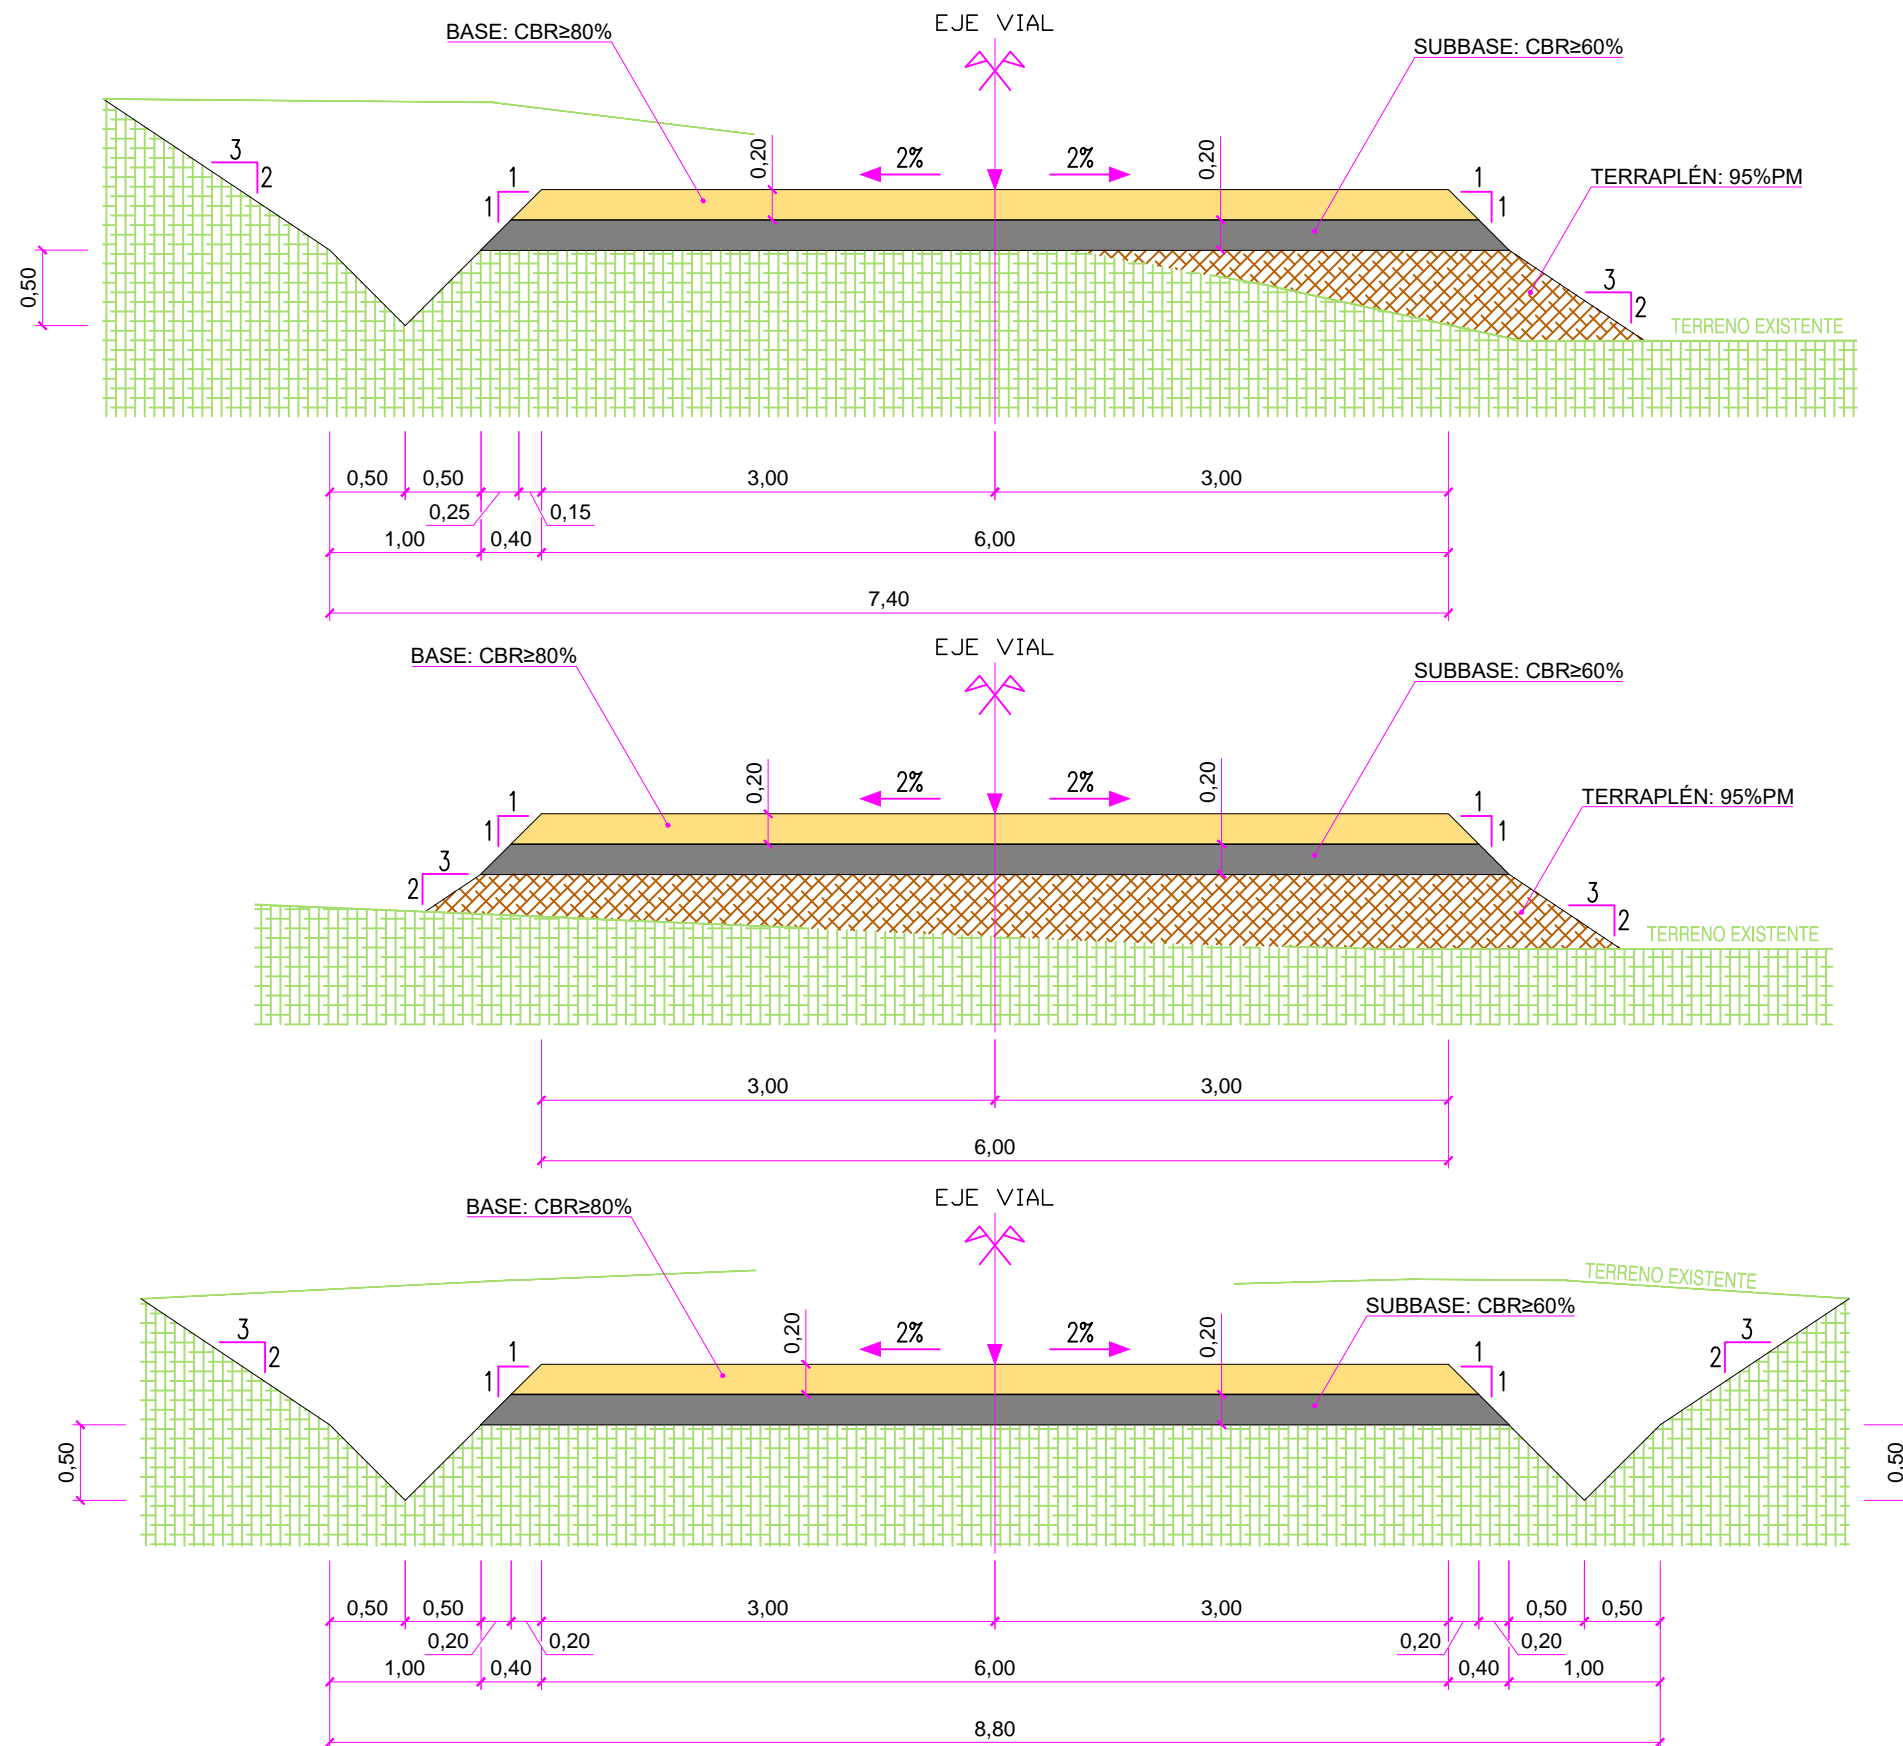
BASE: CBR≥80%
EJE VIAL
SUBBASE: CBR≥60%
3
2
0,20
2%
2%
0,20
1
1
1
1
TERRAPLÉN: 95%PM
0,50
3
2
TERRENO EXISTENTE
0,50
0,50
3,00
3,00
0,25
0,15
1,00
0,40
6,00
7,40

BASE: CBR≥80%
EJE VIAL
SUBBASE: CBR≥60%
0,20
2%
2%
0,20
1
1
1
1
TERRAPLÉN: 95%PM
3
2
3
2
TERRENO EXISTENTE
3,00
3,00
6,00

BASE: CBR≥80%
EJE VIAL
TERRENO EXISTENTE
SUBBASE: CBR≥60%
3
2
0,20
2%
2%
0,20
3
2
1
1
1
1
0,50
0,50
0,50
0,50
3,00
3,00
0,50
0,50
0,20
0,20
0,20
0,20
1,00
0,40
6,00
0,40
1,00
8,80